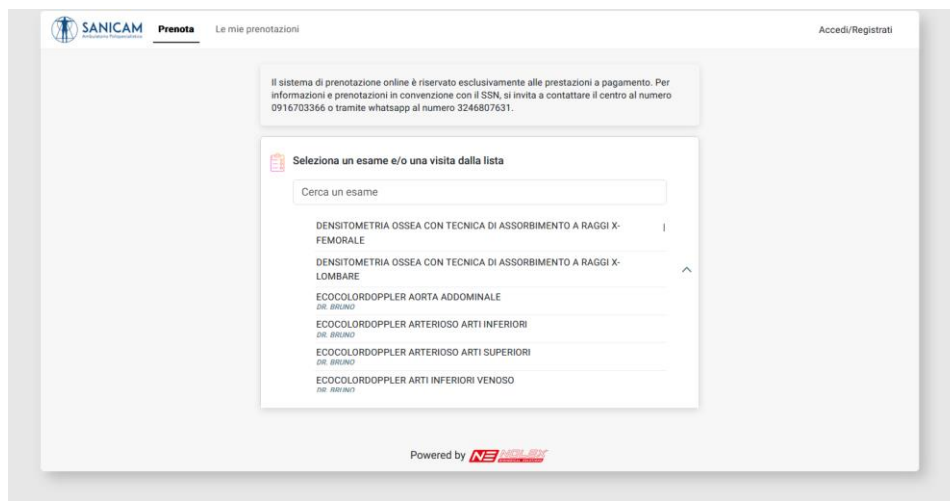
SANICAM Ambulatorio Polispecialistico

Prenota

Le mie prenotazioni

Accedi/Registrati

Il sistema di prenotazione online è riservato esclusivamente alle prestazioni a pagamento. Per informazioni e prenotazioni in convenzione con il SSN, si invita a contattare il centro al numero 0916703366 o tramite whatsapp al numero 3246807631.

Seleziona un esame e/o una visita dalla lista

Cerca un esame

DENSITOMETRIA OSSEA CON TECNICA DI ASSORBIMENTO A RAGGI X-FEMORALE

DENSITOMETRIA OSSEA CON TECNICA DI ASSORBIMENTO A RAGGI X-LOMBARE

ECOCOLORDOPPLER AORTA ADDOMINALE
DR. BRUNO

ECOCOLORDOPPLER ARTERIOSO ARTI INFERIORI
DR. BRUNO

ECOCOLORDOPPLER ARTERIOSO ARTI SUPERIORI
DR. BRUNO

ECOCOLORDOPPLER ARTI INFERIORI VENOSO
DR. BRUNO

Powered by NE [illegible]